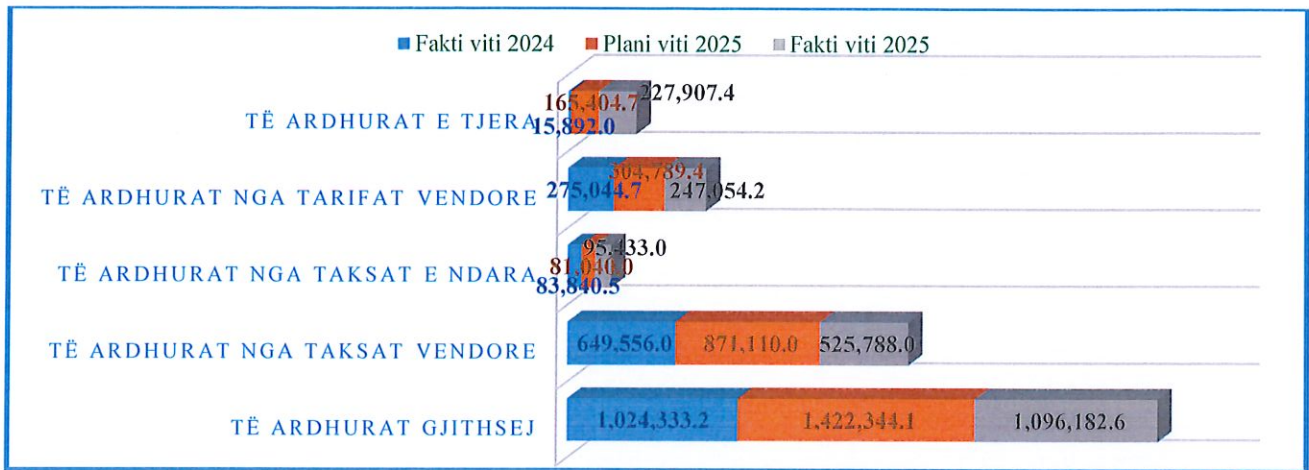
Fakti viti 2024 Plani viti 2025 Fakti viti 2025

TË ARDHURAT E TJERA 165,404.7 227,907.4 15,892.0

TË ARDHURAT NGA TARIFAT VENDORE 275,044.7 304,789.4 247,054.2

TË ARDHURAT NGA TAKSAT E NDARA 95,433.0 81,040.0 83,840.5

TË ARDHURAT NGA TAKSAT VENDORE 649,556.0 871,110.0 525,788.0

TË ARDHURAT GJITHSEJ 1,024,333.2 1,422,344.1 1,096,182.6